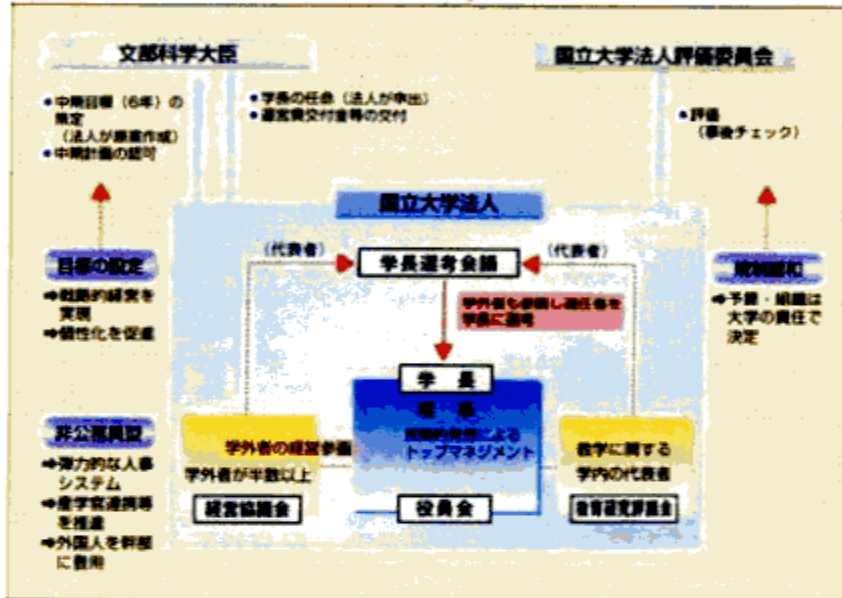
文部科学大臣

●中期目標（6年）の策定
（法人が原案作成）
●中期計画の認可

●学長の任命（法人が申出）
●運営費交付金等の交付

国立大学法人評価委員会

●評価
（事後チェック）

国立大学法人

（代表者）
学長選考会議
（代表者）

学外者も参画し適任者を学長に選考

目標の設定
➡戦略的経営を実現
➡個性化を促進

規制緩和
➡予算・組織は大学の責任で決定

学長
理事
役員会による
トップマネジメント

非公務員型
➡弾力的な人事システム
➡産学官連携等を推進
➡外国人を幹部に登用

学外者の経営参画
学外者が半数以上
経営協議会

役員会

教学に関する
学内の代表者
教育研究評議会